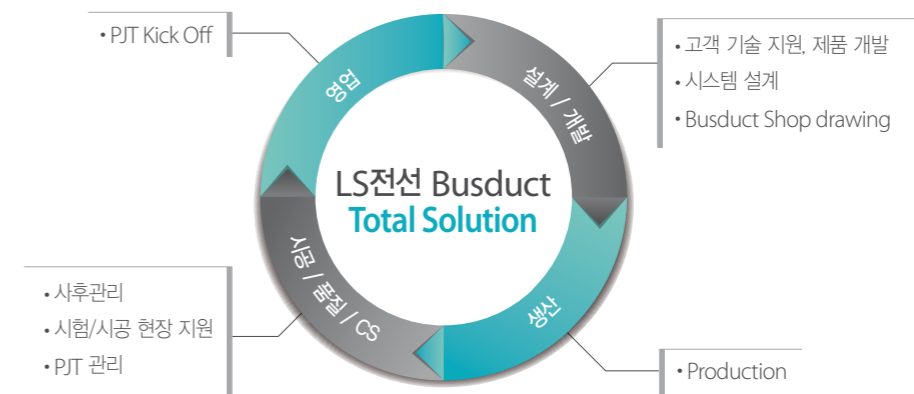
• PJT Kick Off

영업

설계 / 개발

• 고객 기술 지원, 제품 개발
• 시스템 설계
• Busduct Shop drawing

LS전선 Busduct
Total Solution

시공 / 품질 / CS

생산

• 사후관리
• 시험/시공 현장 지원
• PJT 관리

• Production